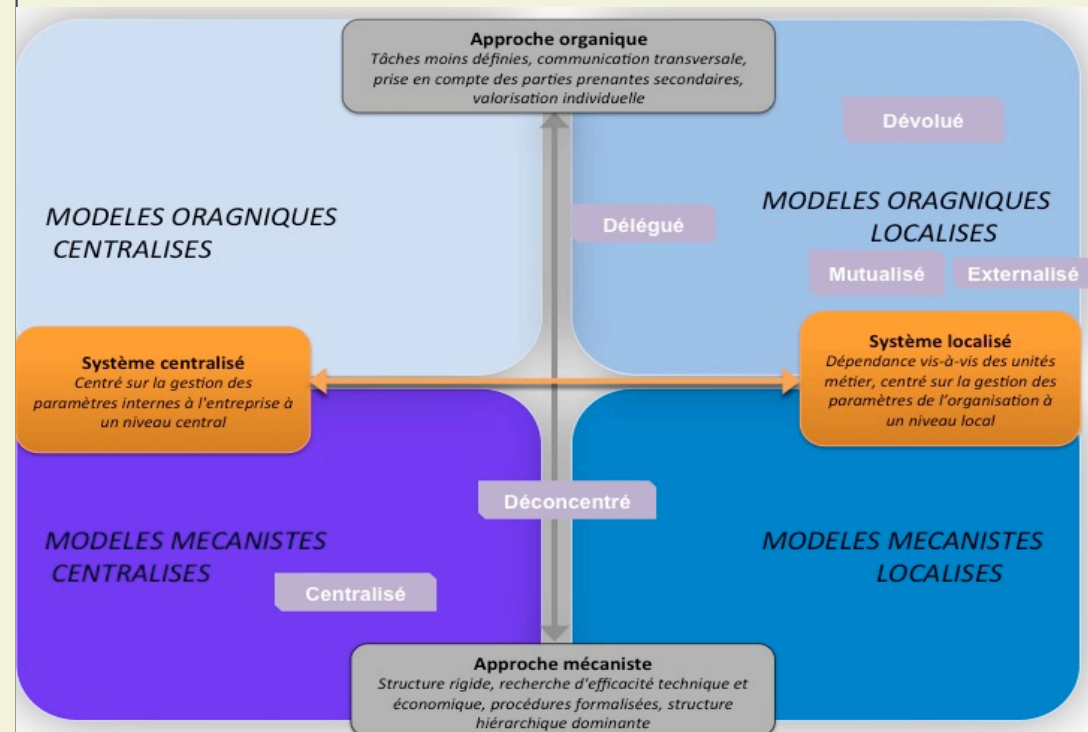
Approche organique
Tâches moins définies, communication transversale, prise en compte des parties prenantes secondaires, valorisation individuelle

Dévolué

MODELES ORAGNIQUES CENTRALISES

Délégué

MODELES ORAGNIQUES LOCALISES

Mutualisé

Externalisé

Système centralisé
Centré sur la gestion des paramètres internes à l'entreprise à un niveau central

Système localisé
Dépendance vis-à-vis des unités métier, centré sur la gestion des paramètres de l'organisation à un niveau local

Déconcentré

MODELES MECANISTES CENTRALISES

Centralisé

MODELES MECANISTES LOCALISES

Approche mécaniste
Structure rigide, recherche d'efficacité technique et économique, procédures formalisées, structure hiérarchique dominante